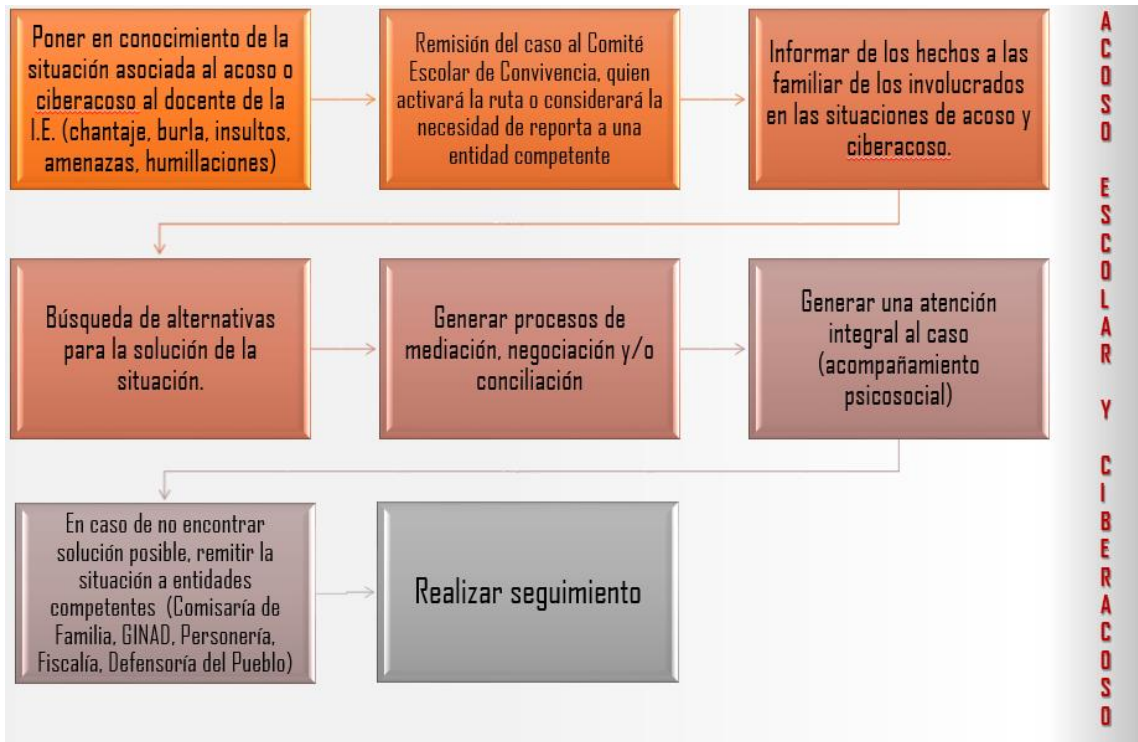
Poner en conocimiento de la situación asociada al acoso o ciberacoso al docente de la I.E. (chantaje, burla, insultos, amenazas, humillaciones)

Remisión del caso al Comité Escolar de Convivencia, quien activará la ruta o considerará la necesidad de reporta a una entidad competente

Informar de los hechos a las familiar de los involucrados en las situaciones de acoso y ciberacoso.

Búsqueda de alternativas para la solución de la situación.

Generar procesos de mediación, negociación y/o conciliación

Generar una atención integral al caso (acompañamiento psicosocial)

En caso de no encontrar solución posible, remitir la situación a entidades competentes (Comisaría de Familia, GINAD, Personería, Fiscalía, Defensoría del Pueblo)

Realizar seguimiento

ACOSO ESCOLAR Y CIBERACOSO